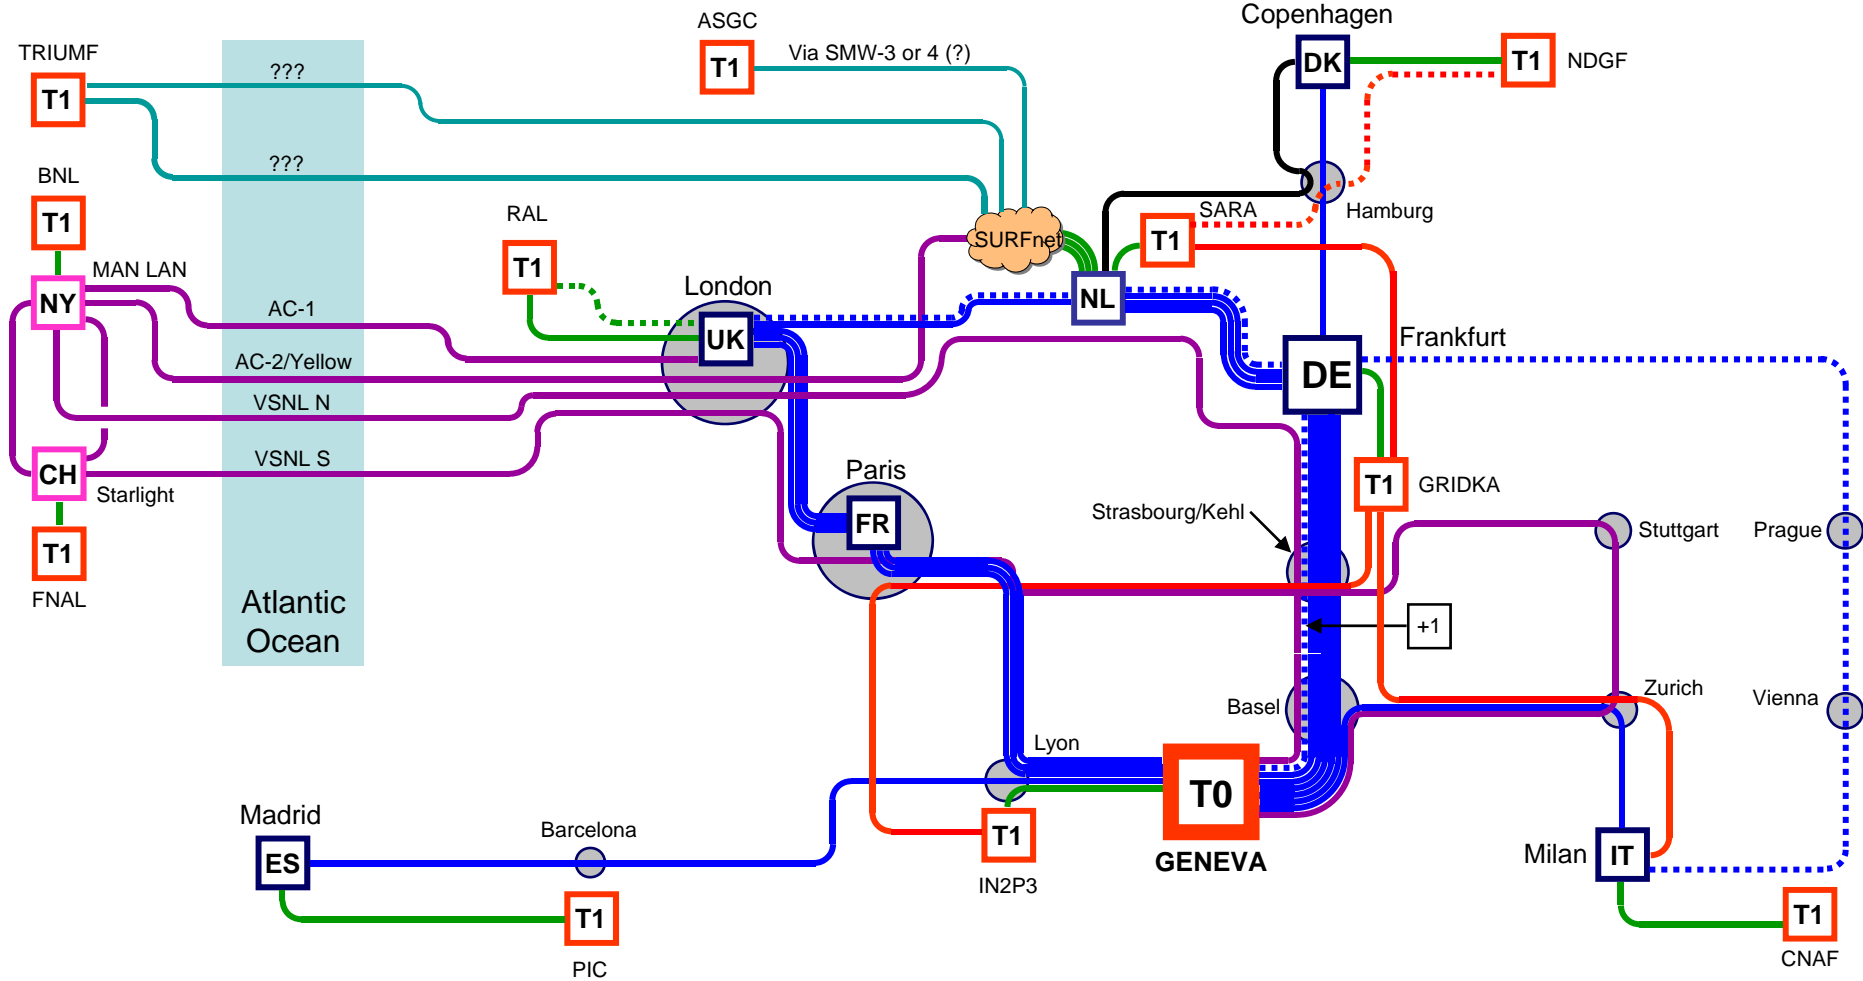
TRIUMF
T1
???
???
BNL
T1
MAN LAN
NY
AC-1
AC-2/Yellow
VSNL N
VSNL S
CH
Starlight
T1
FNAL
Atlantic Ocean
ASGC
T1
Via SMW-3 or 4 (?)
RAL
T1
London
UK
SURFnet
NL
SARA
T1
Copenhagen
DK
T1
NDGF
Hamburg
Frankfurt
DE
T1
GRIDKA
Paris
FR
Strasbourg/Kehl
Stuttgart
Prague
+1
Basel
Zurich
Vienna
Lyon
T0
GENEVA
T1
IN2P3
Madrid
ES
Barcelona
T1
PIC
Milan
IT
T1
CNAF